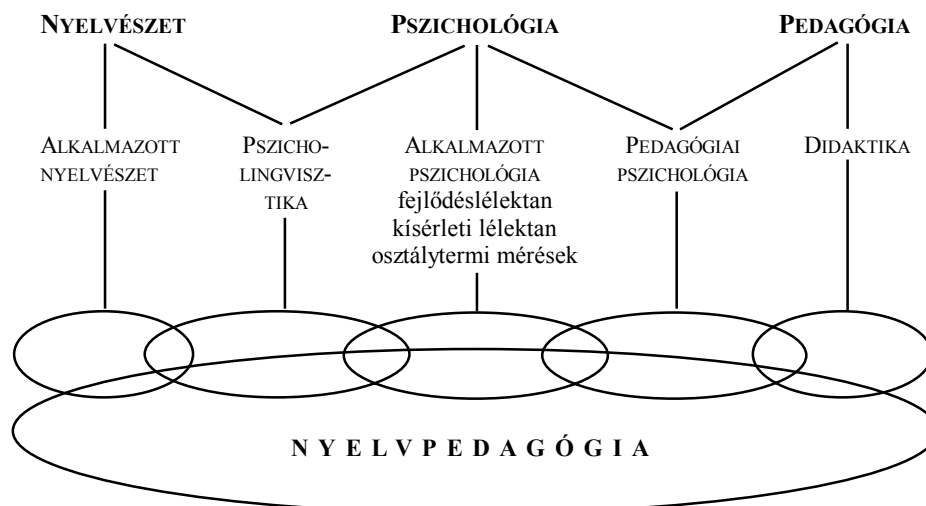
NYELVÉSZET

PSZICHOLÓGIA

PEDAGÓGIA

ALKALMAZOTT NYELVÉSZET

PSZICHOLINGVISZTIKA

ALKALMAZOTT PSZICHOLÓGIA
fejlődéslélektan
kísérleti lélektan
osztálytermi mérések

PEDAGÓGIAI PSZICHOLÓGIA

DIDAKTIKA

N Y E L V P E D A G Ó G I A